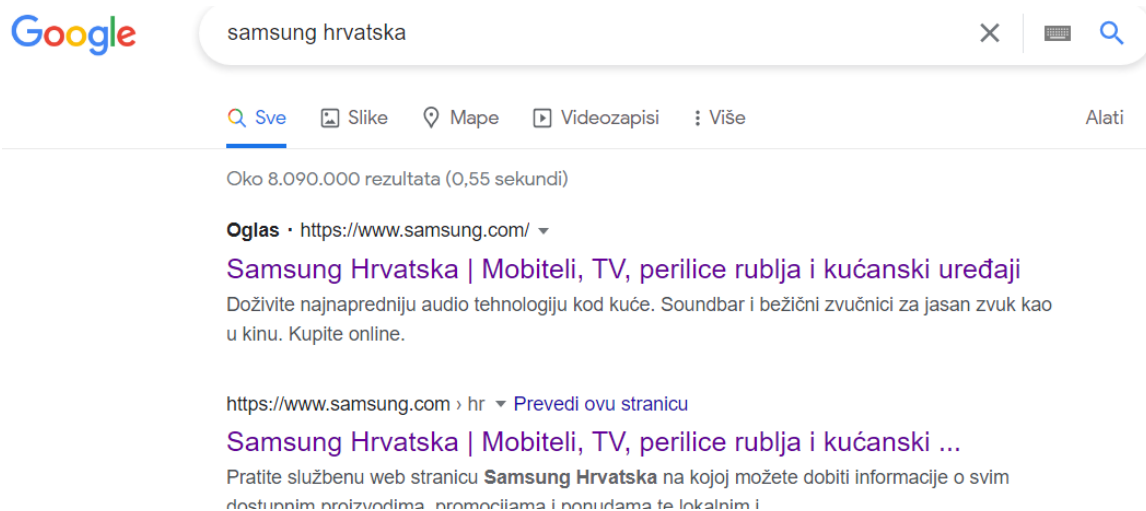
Google

samsung hrvatska

Sve Slike Mape Videozapisi Više Alati

Oko 8.090.000 rezultata (0,55 sekundi)

Oglas · https://www.samsung.com/

Samsung Hrvatska | Mobiteli, TV, perilice rublja i kućanski uređaji

Doživite najnapredniju audio tehnologiju kod kuće. Soundbar i bežični zvučnici za jasan zvuk kao u kinu. Kupite online.

https://www.samsung.com › hr Prevedi ovu stranicu

Samsung Hrvatska | Mobiteli, TV, perilice rublja i kućanski ...

Pratite službenu web stranicu **Samsung Hrvatska** na kojoj možete dobiti informacije o svim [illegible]